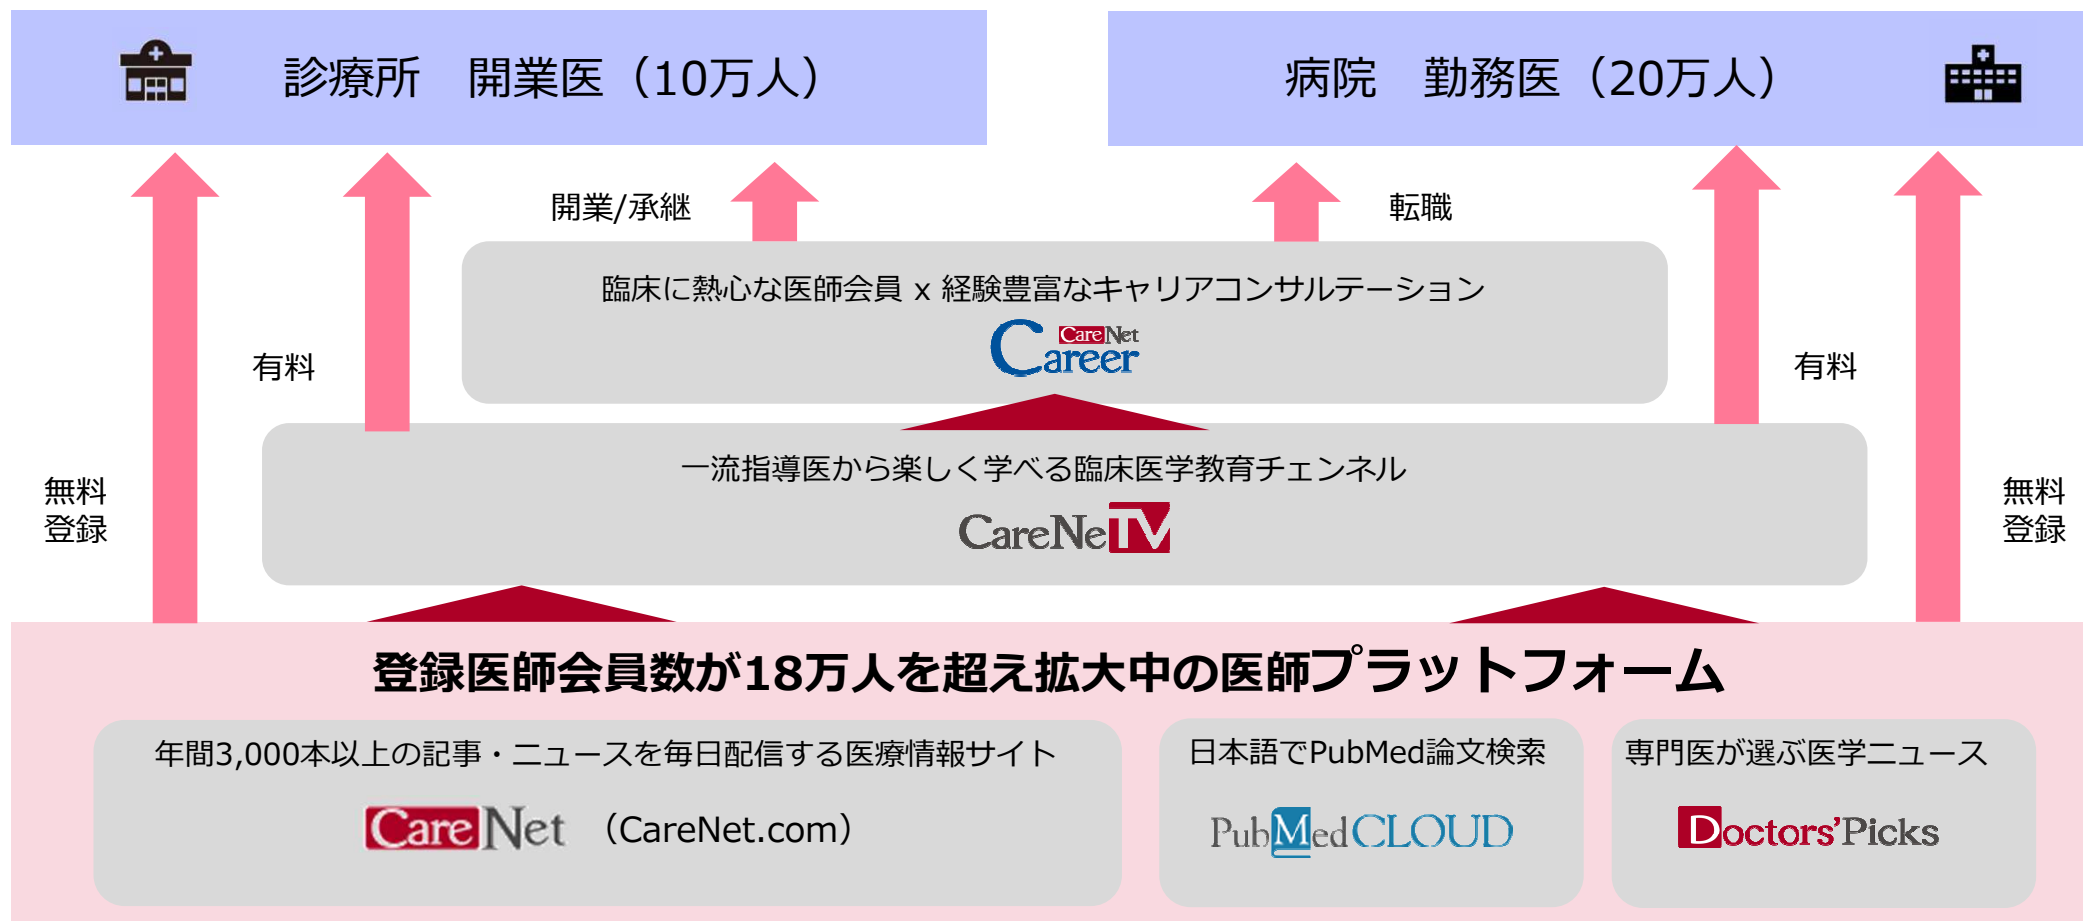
診療所　開業医（10万人）

病院　勤務医（20万人）

開業/承継

転職

臨床に熱心な医師会員 x 経験豊富なキャリアコンサルテーション

CareNet Career

有料

有料

一流指導医から楽しく学べる臨床医学教育チェンネル

CareNeTV

無料
登録

無料
登録

登録医師会員数が18万人を超え拡大中の医師プラットフォーム

年間3,000本以上の記事・ニュースを毎日配信する医療情報サイト

CareNet （CareNet.com）

日本語でPubMed論文検索

PubMed CLOUD

専門医が選ぶ医学ニュース

Doctors'Picks